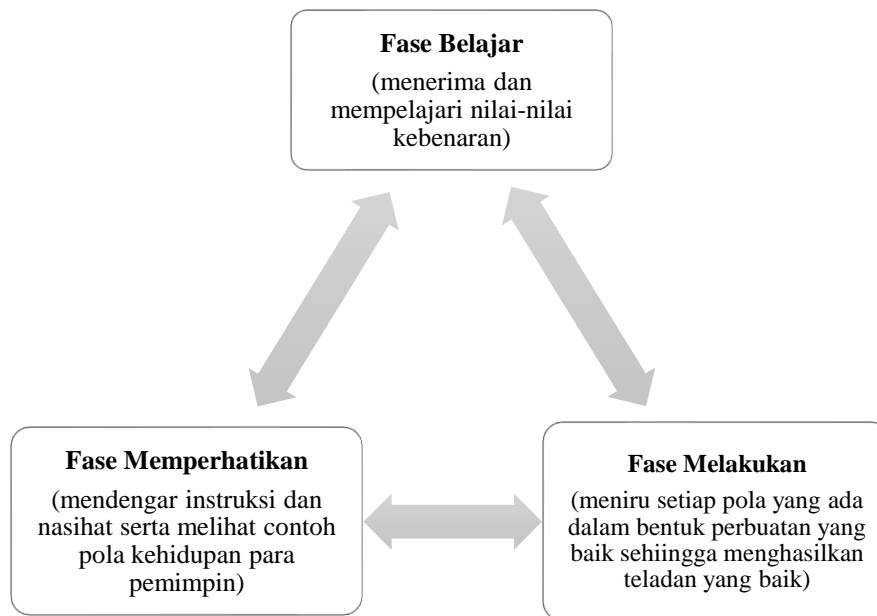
Fase Belajar
(menerima dan mempelajari nilai-nilai kebenaran)

Fase Memperhatikan
(mendengar instruksi dan nasihat serta melihat contoh pola kehidupan para pemimpin)

Fase Melakukan
(meniru setiap pola yang ada dalam bentuk perbuatan yang baik sehiingga menghasilkan teladan yang baik)